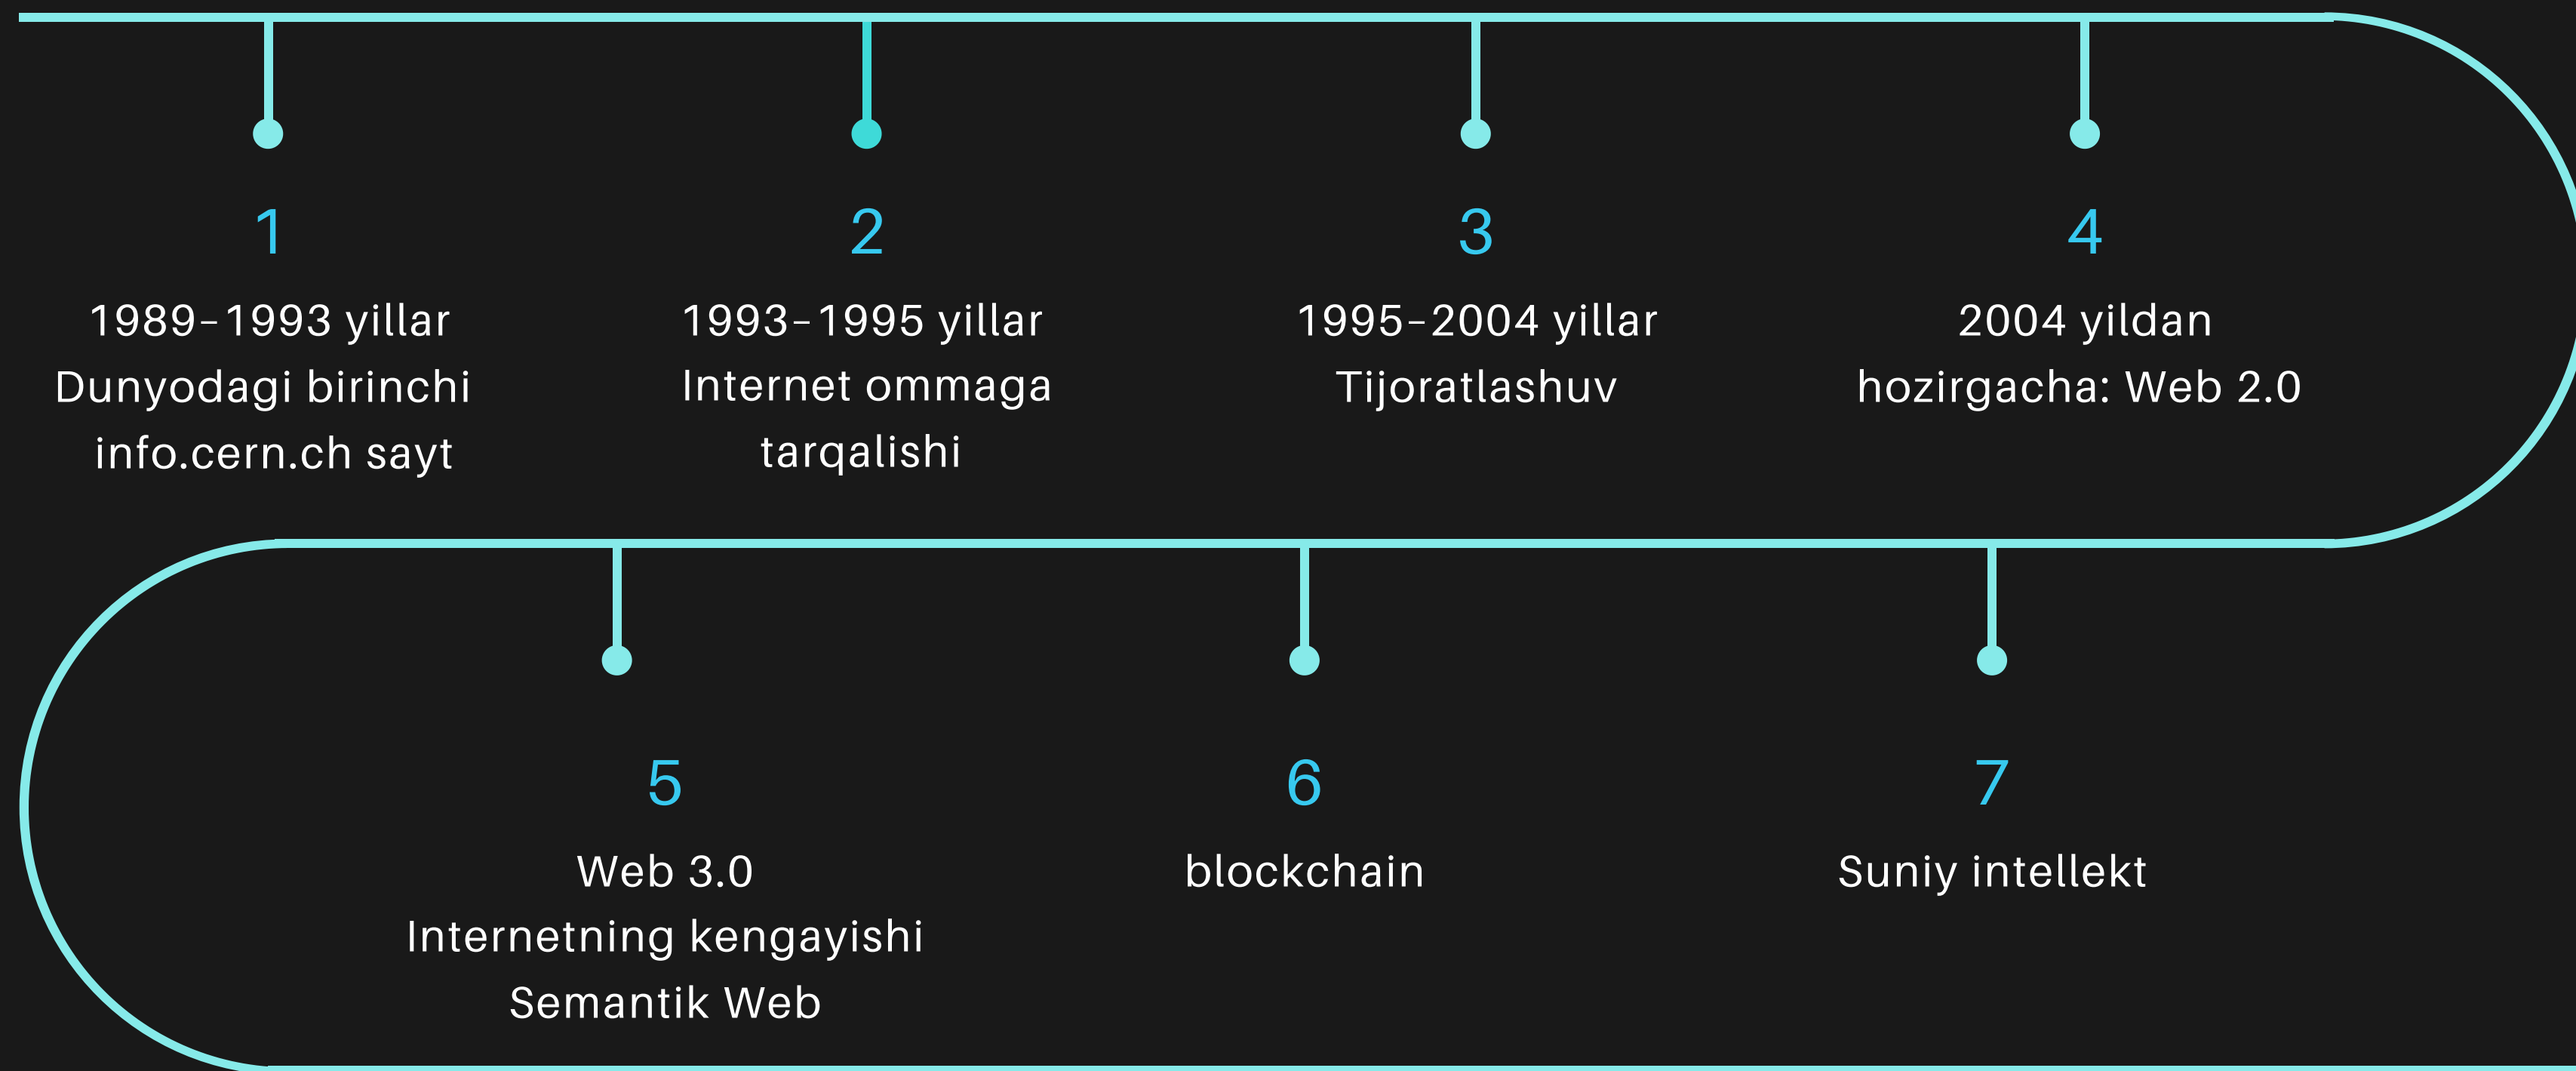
1
1989-1993 yillar
Dunyodagi birinchi info.cern.ch sayt

2
1993-1995 yillar
Internet ommaga tarqalishi

3
1995-2004 yillar
Tijoratlashuv

4
2004 yildan hozirgacha: Web 2.0

5
Web 3.0
Internetning kengayishi
Semantik Web

6
blockchain

7
Suniy intellekt